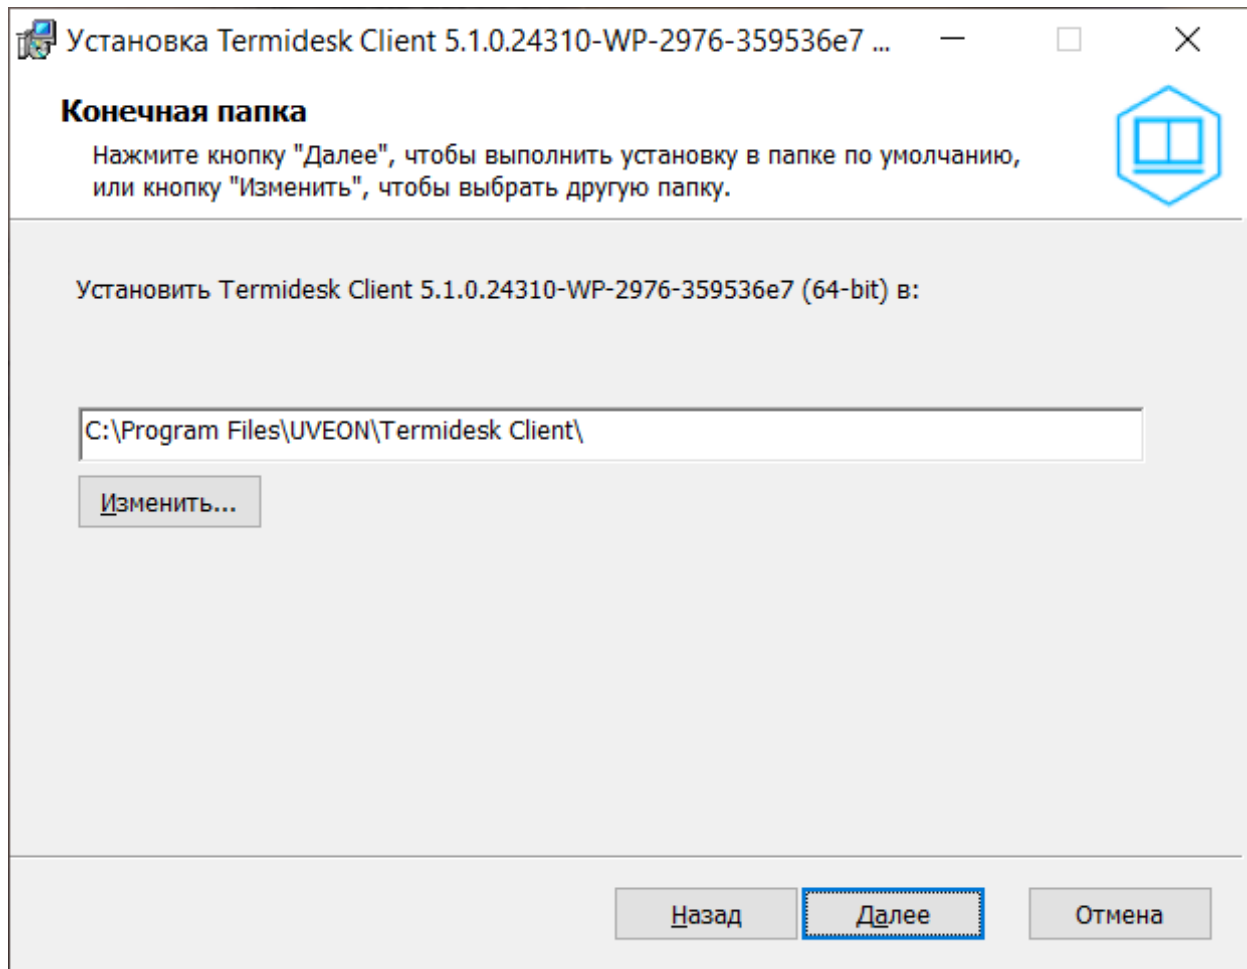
Установка Termidesk Client 5.1.0.24310-WP-2976-359536e7 ...

Конечная папка

Нажмите кнопку "Далее", чтобы выполнить установку в папке по умолчанию, или кнопку "Изменить", чтобы выбрать другую папку.

Установить Termidesk Client 5.1.0.24310-WP-2976-359536e7 (64-bit) в:

C:\Program Files\UVEON\Termidesk Client\

Изменить...

Назад

Далее

Отмена